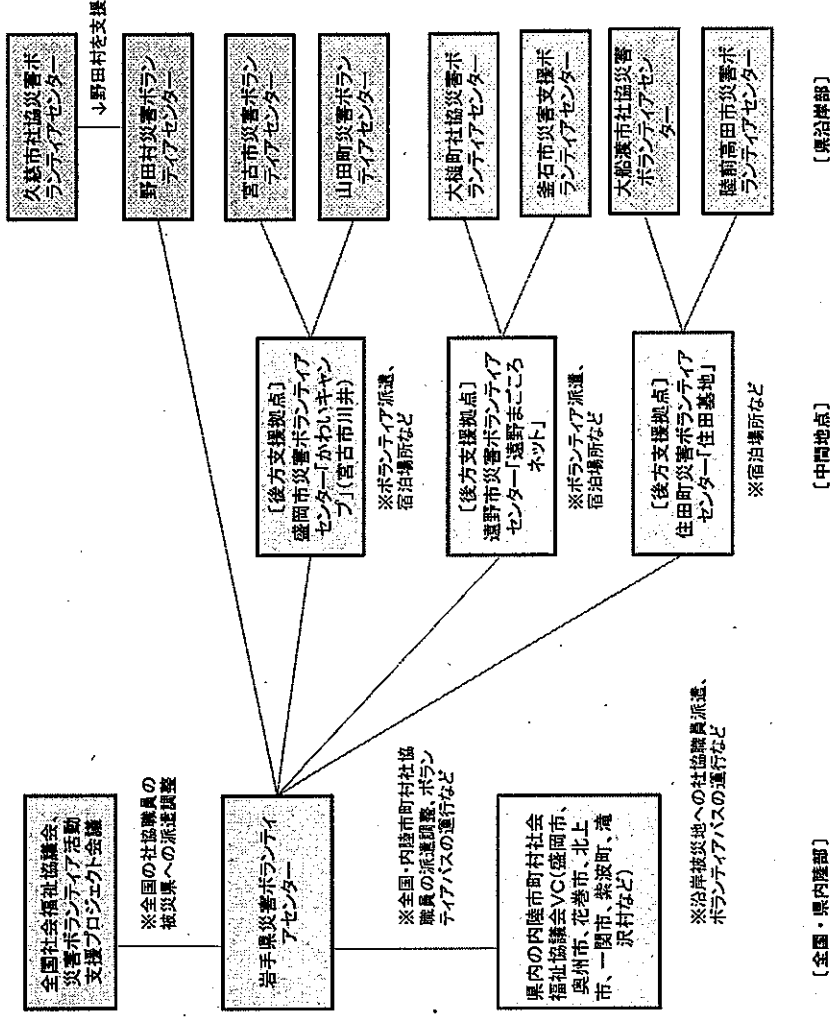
全国社会福祉協議会、災害ボランティア活動支援プロジェクト会議

※全国の社協職員の被災県への派遣調整

岩手県災害ボランティアセンター

※全国・内陸市町村社協職員の派遣調整、ボランティアバスの運行など

県内の内陸市町村社会福祉協議会VC(盛岡市、奥州市、花巻市、北上市、一関市、紫波町、滝沢村など)

※沿岸被災地への社協職員派遣、ボランティアバスの運行など

【全国・県内陸部】

［後方支援拠点］盛岡市災害ボランティアセンター「かわいキャンプ」(宮古市川井)

※ボランティア派遣、宿泊場所など

［後方支援拠点］遠野市災害ボランティアセンター「遠野まごころネット」

※ボランティア派遣、宿泊場所など

［後方支援拠点］住田町災害ボランティアセンター「住田基地」

※宿泊場所など

【中間地点】

久慈市社協災害ボランティアセンター

↓野田村を支援

野田村災害ボランティアセンター

宮古市災害ボランティアセンター

山田町災害ボランティアセンター

大槌町社協災害ボランティアセンター

釜石市災害支援ボランティアセンター

大船渡市社協災害ボランティアセンター

陸前高田市災害ボランティアセンター

【県沿岸部】